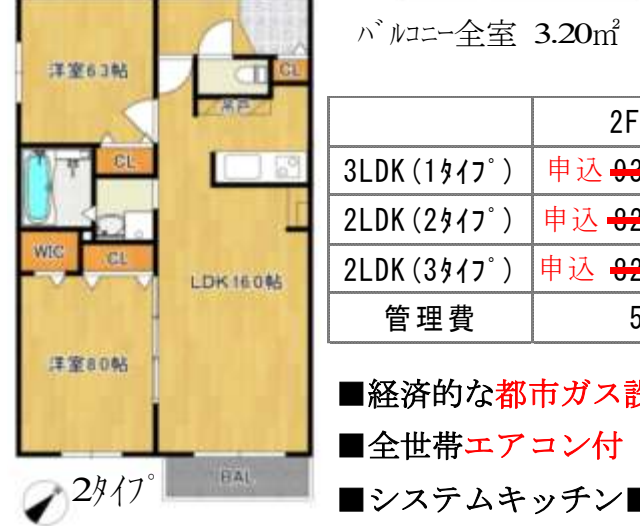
洋室6.3帖

CL

CL

床下

CL

WIC

CL

LDK16.0帖

洋室8.0帖

BAL

2ﾀｲﾌﾟ

ﾊﾞﾙｺﾆｰ全室 3.20㎡

|  | 2F |
|---|---|
| 3LDK(1ﾀｲﾌﾟ) | 申込 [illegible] |
| 2LDK(2ﾀｲﾌﾟ) | 申込 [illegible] |
| 2LDK(3ﾀｲﾌﾟ) | 申込 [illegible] |
| 管理費 | 5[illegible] |

■経済的な都市ガス設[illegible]

■全世帯エアコン付

■システムキッチン■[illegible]